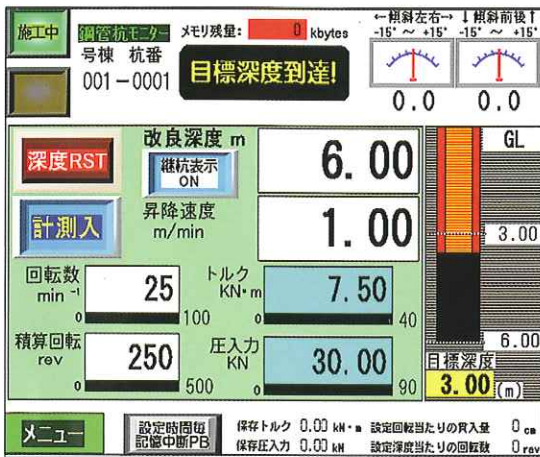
施工中
鋼管杭モニター
メモリ残量: 0 kbytes
号棟 杭番
001 − 0001
目標深度到達!
←傾斜左右→ ↓傾斜前後↑
-15° ～ +15° -15° ～ +15°
0.0
0.0
深度RST
改良深度 m
継杭表示 ON
6.00
計測入
昇降速度 m/min
1.00
GL
3.00
回転数 min$^{-1}$
25
0
100
トルク KN・m
7.50
0
40
積算回転 rev
250
0
500
圧入力 KN
30.00
0
90
6.00
目標深度
3.00 (m)
メニュー
設定時間毎 記憶中断PB
保存トルク 0.00 kN・m
保存圧入力 0.00 kN
設定回転当たりの貫入量 0 cm
設定深度当たりの回転数 0 rev